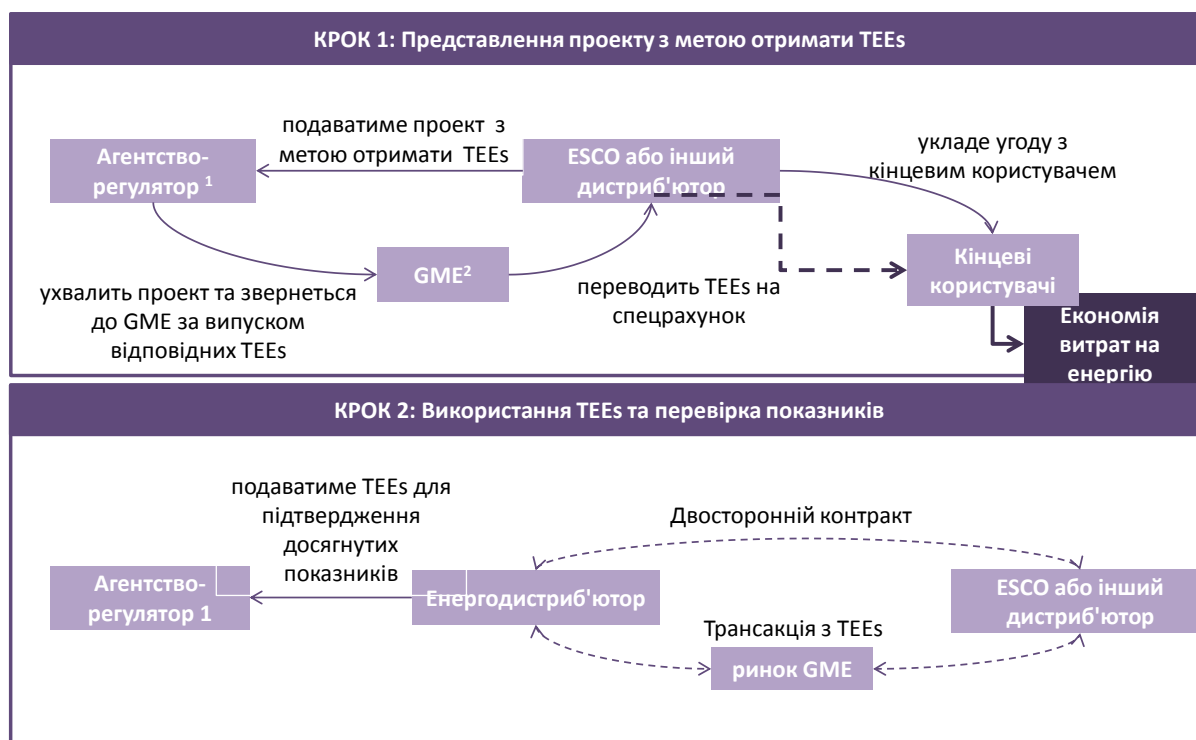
КРОК 1: Представлення проекту з метою отримати TEEs

подаватиме проект з метою отримати TEEs

Агентство-регулятор $^1$

ESCO або інший дистриб'ютор

укладе угоду з кінцевим користувачем

GME$^2$

Кінцеві користувачі

ухвалить проект та звернеться до GME за випуском відповідних TEEs

переводить TEEs на спецрахунок

Економія витрат на енергію

КРОК 2: Використання TEEs та перевірка показників

подаватиме TEEs для підтвердження досягнутих показників

Двосторонній контракт

Агентство-регулятор 1

Енергодистриб'ютор

ESCO або інший дистриб'ютор

Трансакція з TEEs

ринок GME